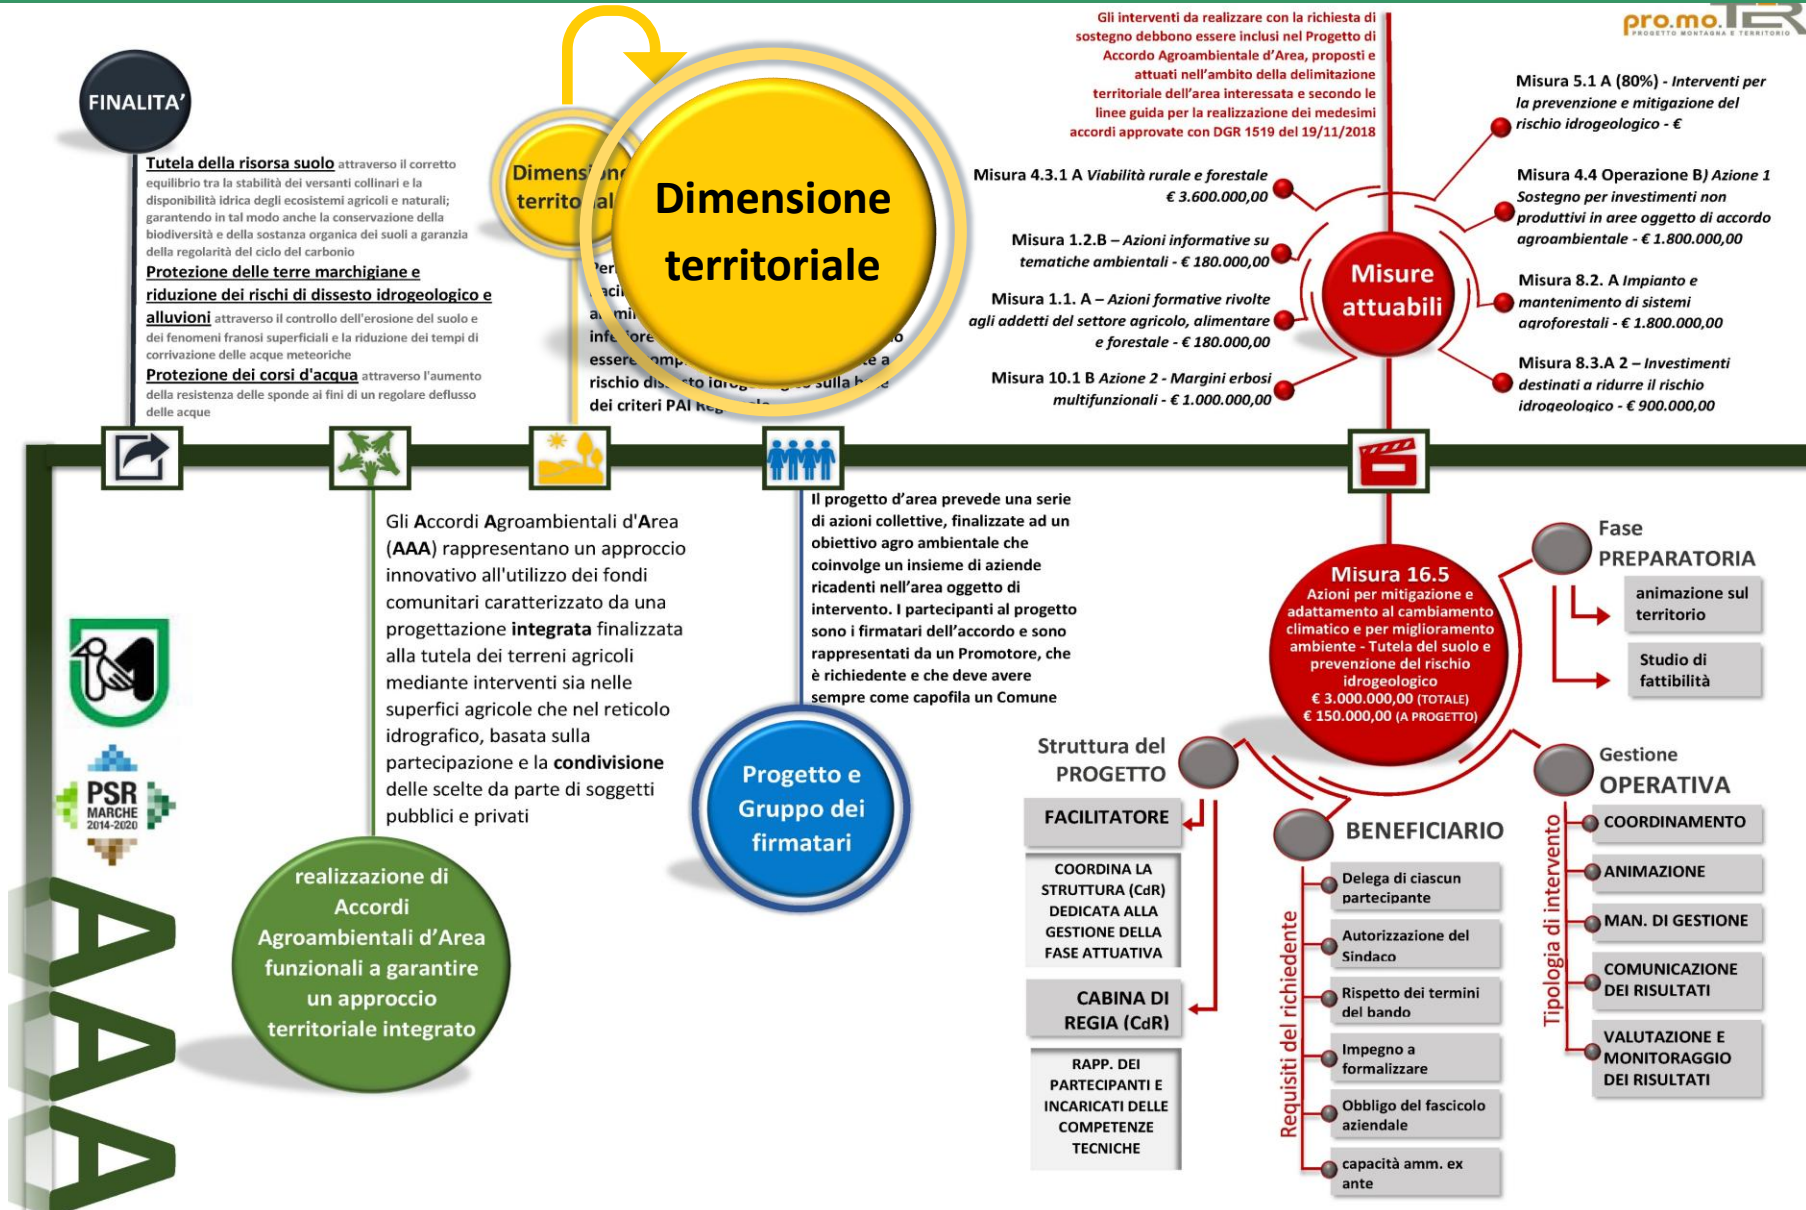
pro.mo.TER
PROGETTO MONTAGNA E TERRITORIO

FINALITA'

Tutela della risorsa suolo attraverso il corretto equilibrio tra la stabilità dei versanti collinari e la disponibilità idrica degli ecosistemi agricoli e naturali; garantendo in tal modo anche la conservazione della biodiversità e della sostanza organica dei suoli a garanzia della regolarità del ciclo del carbonio

Protezione delle terre marchigiane e riduzione dei rischi di dissesto idrogeologico e alluvioni attraverso il controllo dell'erosione del suolo e dei fenomeni franosi superficiali e la riduzione dei tempi di corrivazione delle acque meteoriche

Protezione dei corsi d'acqua attraverso l'aumento della resistenza delle sponde ai fini di un regolare deflusso delle acque

Dimens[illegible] territo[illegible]

Dimensione territoriale

Per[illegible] aci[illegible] a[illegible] mi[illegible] inf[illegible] ore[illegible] essere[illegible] mp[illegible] rischio dis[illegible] to idro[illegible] sulla b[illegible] dei criteri PAI Re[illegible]

Gli interventi da realizzare con la richiesta di sostegno debbono essere inclusi nel Progetto di Accordo Agroambientale d'Area, proposti e attuati nell'ambito della delimitazione territoriale dell'area interessata e secondo le linee guida per la realizzazione dei medesimi accordi approvate con DGR 1519 del 19/11/2018

Misura 4.3.1 A Viabilità rurale e forestale € 3.600.000,00

Misura 1.2.B – Azioni informative su tematiche ambientali - € 180.000,00

Misura 1.1. A – Azioni formative rivolte agli addetti del settore agricolo, alimentare e forestale - € 180.000,00

Misura 10.1 B Azione 2 - Margini erbosi multifunzionali - € 1.000.000,00

Misure attuabili

Misura 5.1 A (80%) - Interventi per la prevenzione e mitigazione del rischio idrogeologico - €

Misura 4.4 Operazione B) Azione 1 Sostegno per investimenti non produttivi in aree oggetto di accordo agroambientale - € 1.800.000,00

Misura 8.2. A Impianto e mantenimento di sistemi agroforestali - € 1.800.000,00

Misura 8.3.A 2 – Investimenti destinati a ridurre il rischio idrogeologico - € 900.000,00

Gli Accordi Agroambientali d'Area (AAA) rappresentano un approccio innovativo all'utilizzo dei fondi comunitari caratterizzato da una progettazione integrata finalizzata alla tutela dei terreni agricoli mediante interventi sia nelle superfici agricole che nel reticolo idrografico, basata sulla partecipazione e la condivisione delle scelte da parte di soggetti pubblici e privati

Il progetto d'area prevede una serie di azioni collettive, finalizzate ad un obiettivo agro ambientale che coinvolge un insieme di aziende ricadenti nell'area oggetto di intervento. I partecipanti al progetto sono i firmatari dell'accordo e sono rappresentati da un Promotore, che è richiedente e che deve avere sempre come capofila un Comune

Misura 16.5
Azioni per mitigazione e adattamento al cambiamento climatico e per miglioramento ambiente - Tutela del suolo e prevenzione del rischio idrogeologico
€ 3.000.000,00 (TOTALE)
€ 150.000,00 (A PROGETTO)

Fase PREPARATORIA
animazione sul territorio
Studio di fattibilità

PSR MARCHE 2014-2020

AAA

realizzazione di Accordi Agroambientali d'Area funzionali a garantire un approccio territoriale integrato

Progetto e Gruppo dei firmatari

Struttura del PROGETTO
FACILITATORE
COORDINA LA STRUTTURA (CdR) DEDICATA ALLA GESTIONE DELLA FASE ATTUATIVA
CABINA DI REGIA (CdR)
RAPP. DEI PARTECIPANTI E INCARICATI DELLE COMPETENZE TECNICHE

BENEFICIARIO
Requisiti del richiedente
Delega di ciascun partecipante
Autorizzazione del Sindaco
Rispetto dei termini del bando
Impegno a formalizzare
Obbligo del fascicolo aziendale
capacità amm. ex ante

Gestione OPERATIVA
Tipologia di intervento
COORDINAMENTO
ANIMAZIONE
MAN. DI GESTIONE
COMUNICAZIONE DEI RISULTATI
VALUTAZIONE E MONITORAGGIO DEI RISULTATI